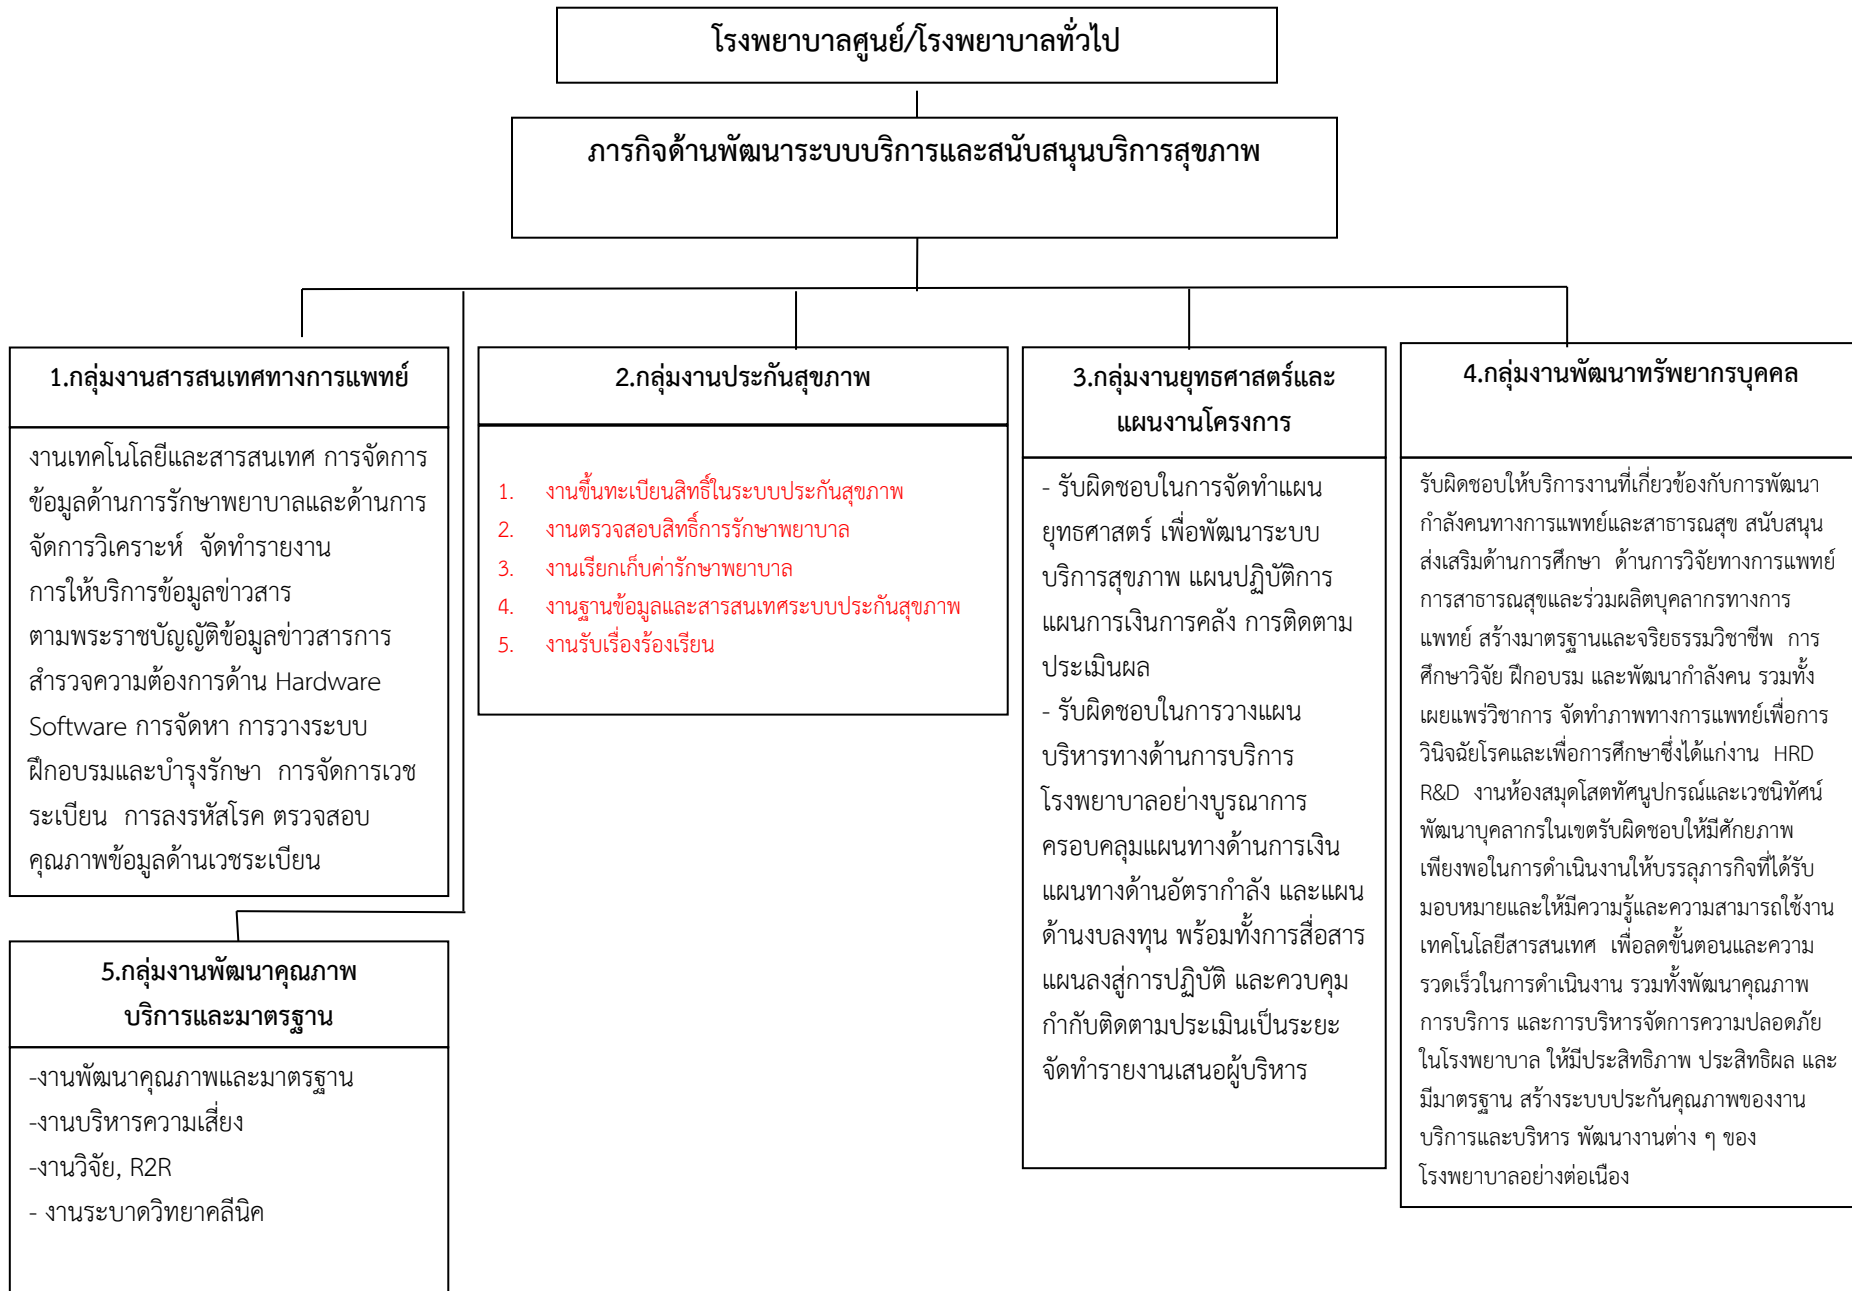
โรงพยาบาลศูนย์/โรงพยาบาลทั่วไป

ภารกิจด้านพัฒนาระบบบริการและสนับสนุนบริการสุขภาพ

1.กลุ่มงานสารสนเทศทางการแพทย์

งานเทคโนโลยีและสารสนเทศ การจัดการข้อมูลด้านการรักษาพยาบาลและด้านการจัดการวิเคราะห์ จัดทำรายงาน การให้บริการข้อมูลข่าวสาร ตามพระราชบัญญัติข้อมูลข่าวสารการ สำรวจความต้องการด้าน Hardware Software การจัดหา การวางระบบ ฝึกอบรมและบำรุงรักษา การจัดการเวชระเบียน การลงรหัสโรค ตรวจสอบคุณภาพข้อมูลด้านเวชระเบียน

2.กลุ่มงานประกันสุขภาพ

1. งานขึ้นทะเบียนสิทธิ์ในระบบประกันสุขภาพ
2. งานตรวจสอบสิทธิ์การรักษาพยาบาล
3. งานเรียกเก็บค่ารักษาพยาบาล
4. งานฐานข้อมูลและสารสนเทศระบบประกันสุขภาพ
5. งานรับเรื่องร้องเรียน

3.กลุ่มงานยุทธศาสตร์และแผนงานโครงการ

- รับผิดชอบในการจัดทำแผนยุทธศาสตร์ เพื่อพัฒนาระบบบริการสุขภาพ แผนปฏิบัติการ แผนการเงินการคลัง การติดตามประเมินผล
- รับผิดชอบในการวางแผนบริหารทางด้านการบริการโรงพยาบาลอย่างบูรณาการ ครอบคลุมแผนทางด้านการเงิน แผนทางด้านอัตรากำลัง และแผนด้านงบลงทุน พร้อมทั้งการสื่อสารแผนลงสู่การปฏิบัติ และควบคุมกำกับติดตามประเมินเป็นระยะ จัดทำรายงานเสนอผู้บริหาร

4.กลุ่มงานพัฒนาทรัพยากรบุคคล

รับผิดชอบให้บริการงานที่เกี่ยวข้องกับการพัฒนากำลังคนทางการแพทย์และสาธารณสุข สนับสนุนส่งเสริมด้านการศึกษา ด้านการวิจัยทางการแพทย์ การสาธารณสุขและร่วมผลิตบุคลากรทางการแพทย์ สร้างมาตรฐานและจริยธรรมวิชาชีพ การศึกษาวิจัย ฝึกอบรม และพัฒนากำลังคน รวมทั้งเผยแพร่วิชาการ จัดทำภาพทางการแพทย์เพื่อการวินิจฉัยโรคและเพื่อการศึกษาซึ่งได้แก่งาน HRD R&D งานห้องสมุดโสตทัศนูปกรณ์และเวชนิทัศน์ พัฒนาบุคลากรในเขตรับผิดชอบให้มีศักยภาพเพียงพอในการดำเนินงานให้บรรลุภารกิจที่ได้รับมอบหมายและให้มีความรู้และความสามารถใช้งานเทคโนโลยีสารสนเทศ เพื่อลดขั้นตอนและความรวดเร็วในการดำเนินงาน รวมทั้งพัฒนาคุณภาพการบริการ และการบริหารจัดการความปลอดภัยในโรงพยาบาล ให้มีประสิทธิภาพ ประสิทธิผล และมีมาตรฐาน สร้างระบบประกันคุณภาพของงานบริการและบริหาร พัฒนางานต่าง ๆ ของโรงพยาบาลอย่างต่อเนื่อง

5.กลุ่มงานพัฒนาคุณภาพบริการและมาตรฐาน

-งานพัฒนาคุณภาพและมาตรฐาน
-งานบริหารความเสี่ยง
-งานวิจัย, R2R
- งานระบาดวิทยาคลีนิค